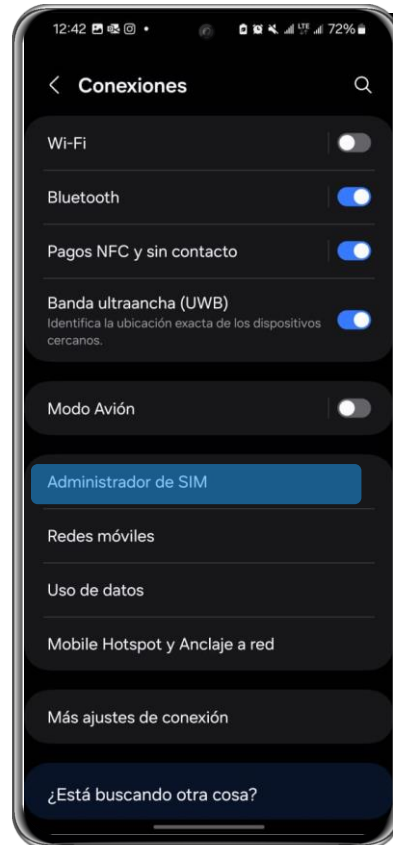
12:42 72%

Conexiones

Wi-Fi

Bluetooth

Pagos NFC y sin contacto

Banda ultraancha (UWB)
Identifica la ubicación exacta de los dispositivos cercanos.

Modo Avión

Administrador de SIM

Redes móviles

Uso de datos

Mobile Hotspot y Anclaje a red

Más ajustes de conexión

¿Está buscando otra cosa?